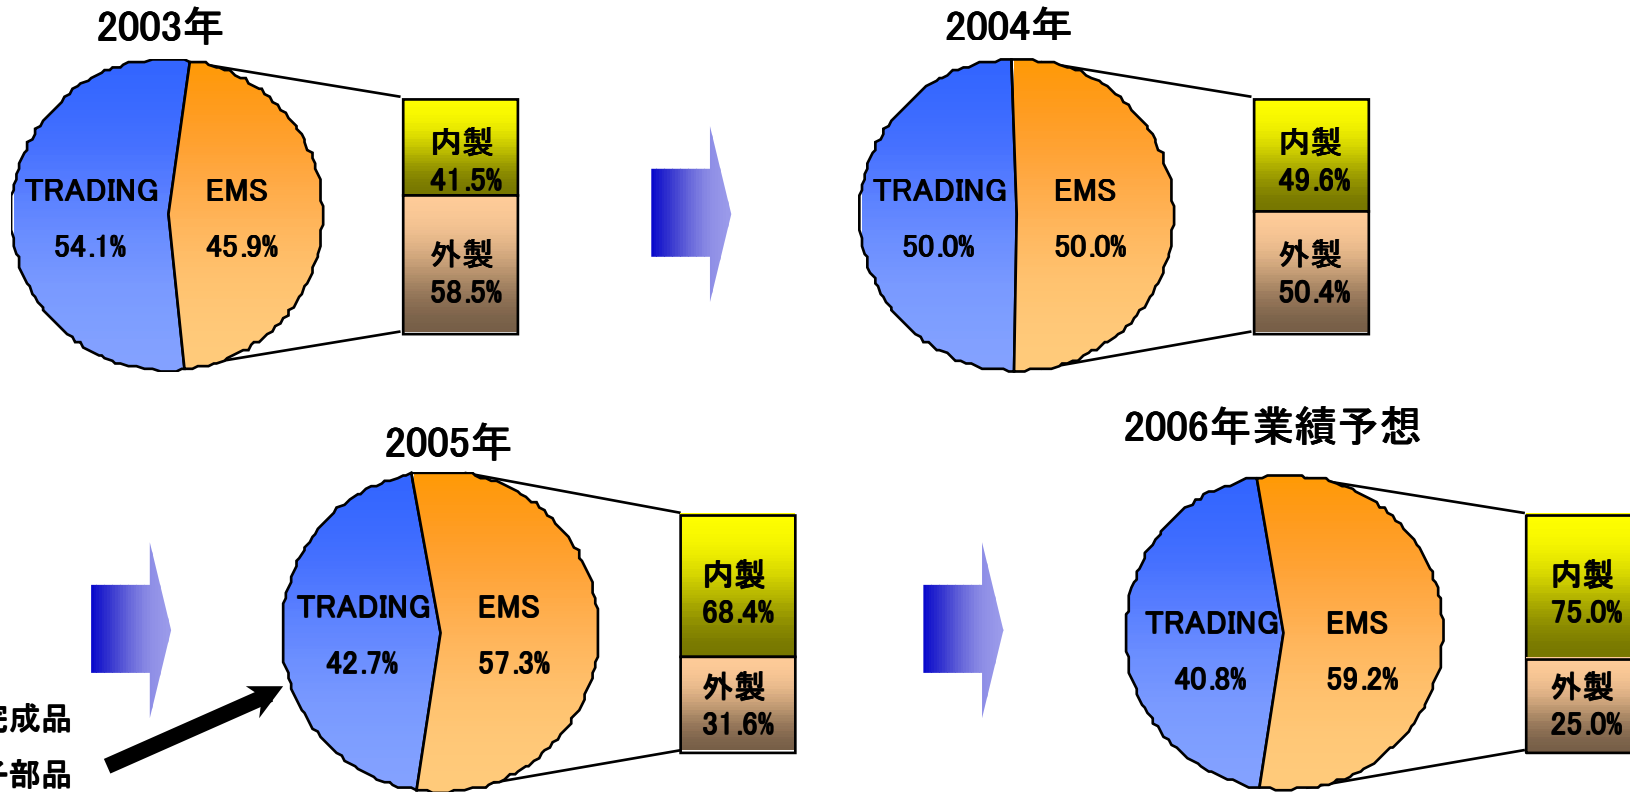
2003年

TRADING 54.1%

EMS 45.9%

内製 41.5%

外製 58.5%

2004年

TRADING 50.0%

EMS 50.0%

内製 49.6%

外製 50.4%

2005年

TRADING 42.7%

EMS 57.3%

内製 68.4%

外製 31.6%

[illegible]完成品

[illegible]子部品

2006年業績予想

TRADING 40.8%

EMS 59.2%

内製 75.0%

外製 25.0%